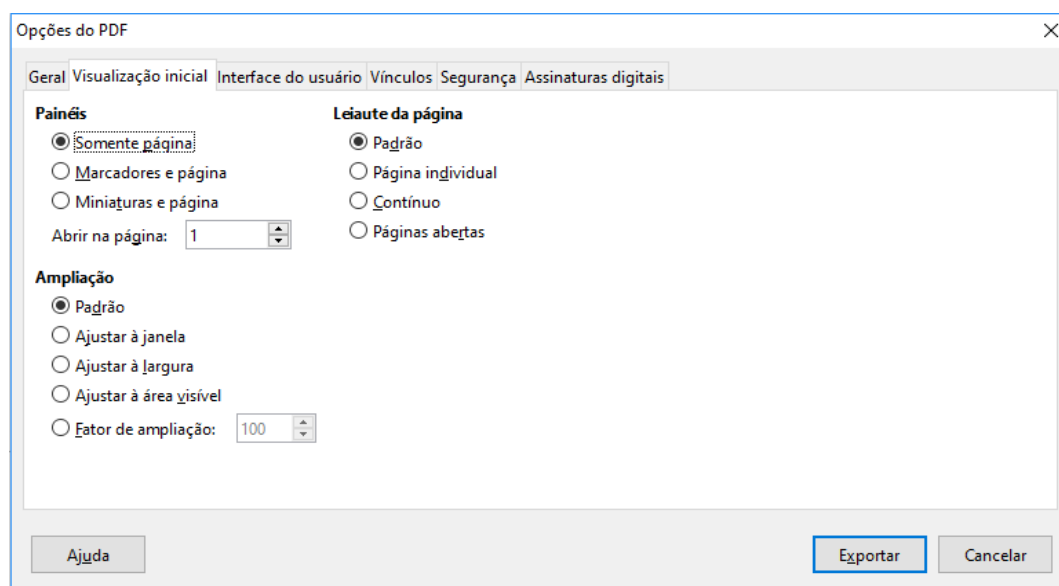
Opções do PDF

Geral Visualização inicial Interface do usuário Vínculos Segurança Assinaturas digitais

Painéis
Somente página
Marcadores e página
Miniaturas e página
Abrir na página: 1

Ampliação
Padrão
Ajustar à janela
Ajustar à largura
Ajustar à área visível
Fator de ampliação: 100

Leiaute da página
Padrão
Página individual
Contínuo
Páginas abertas

Ajuda
Exportar
Cancelar